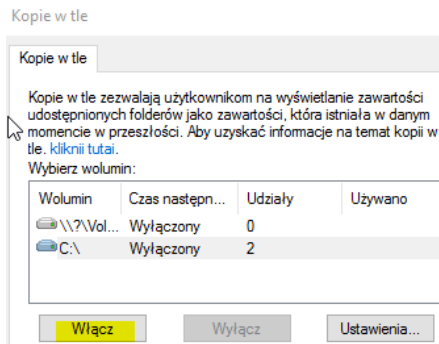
Kopie w tle

Kopie w tle

Kopie w tle zezwalają użytkownikom na wyświetlanie zawartości udostępnionych folderów jako zawartości, która istniała w danym momencie w przeszłości. Aby uzyskać informacje na temat kopii w tle. kliknij tutaj.

Wybierz wolumin:

| Wolumin | Czas następn... | Udziały | Używano |
|---|---|---|---|
| \\?\Vol... | Wyłączony | 0 | |
| C:\ | Wyłączony | 2 | |

Włącz

Wyłącz

Ustawienia...